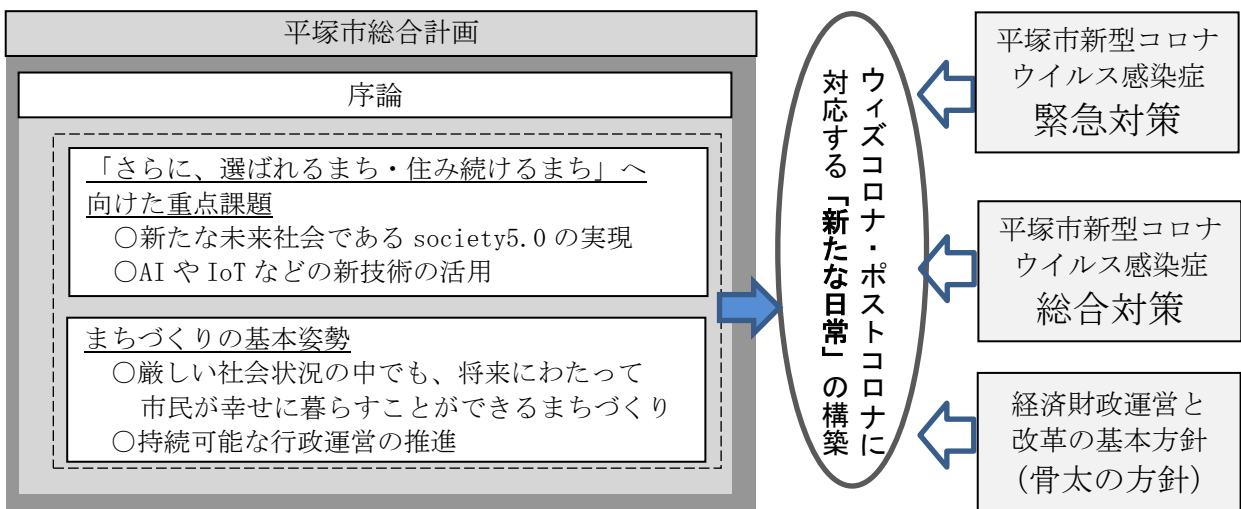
平塚市総合計画

序論

「さらに、選ばれるまち・住み続けるまち」へ向けた重点課題
○新たな未来社会である society5.0 の実現
○AI や IoT などの新技術の活用

まちづくりの基本姿勢
○厳しい社会状況の中でも、将来にわたって市民が幸せに暮らすことができるまちづくり
○持続可能な行政運営の推進

ウィズコロナ・ポストコロナに対応する「新たな日常」の構築

平塚市新型コロナウイルス感染症
緊急対策

平塚市新型コロナウイルス感染症
総合対策

経済財政運営と改革の基本方針
（骨太の方針）